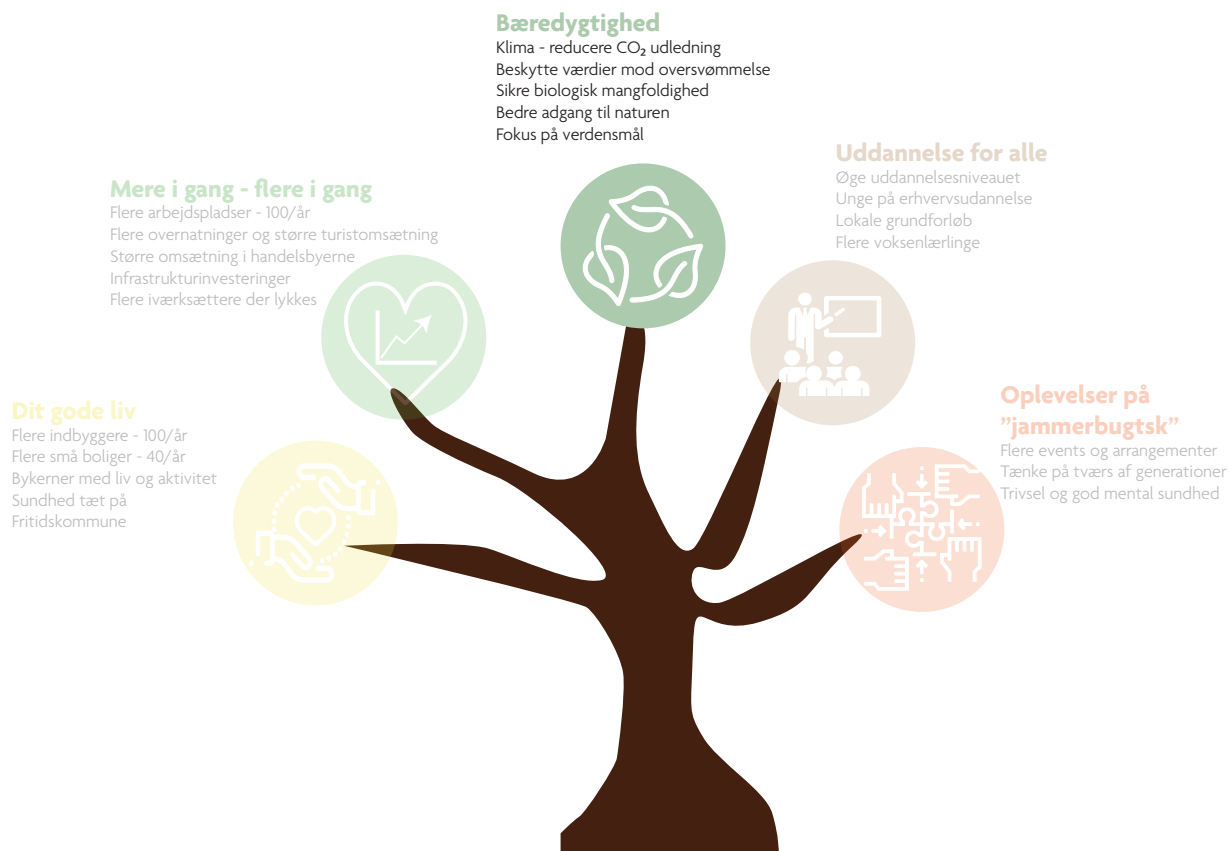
Bæredygtighed
Klima - reducere $CO_2$ udledning
Beskytte værdier mod oversvømmelse
Sikre biologisk mangfoldighed
Bedre adgang til naturen
Fokus på verdensmål

Mere i gang - flere i gang
Flere arbejdspladser - 100/år
Flere overnatninger og større turistomsætning
Større omsætning i handelsbyerne
Infrastrukturinvesteringer
Flere iværksættere der lykkes

Uddannelse for alle
Øge uddannelsesniveauet
Unge på erhvervsudannelse
Lokale grundforløb
Flere voksenlærlinge

Dit gode liv
Flere indbyggere - 100/år
Flere små boliger - 40/år
Bykerner med liv og aktivitet
Sundhed tæt på
Fritidskommune

Oplevelser på ”jammerbugtsk”
Flere events og arrangementer
Tænke på tværs af generationer
Trivsel og god mental sundhed